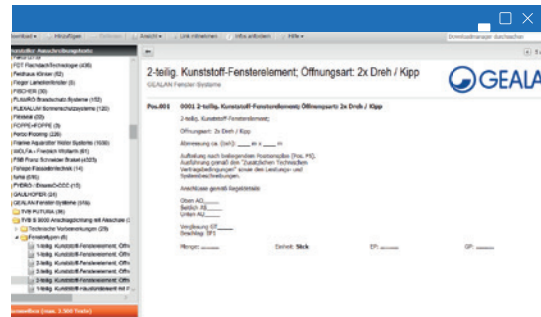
Download ▾ | Hinzufügen | Entfernen | Ansicht ▾ | Link mitsenden | Hilfe anfordern | Hilfe ▾

Hersteller Ausschreibungstexte
FAKRO (3)
FDT Flachdach Technologie (436)
Feldhaus Klinker (62)
Fleiger Lamellenfenster (8)
FISCHER (30)
FLAMRO Brandschutz-Systeme (152)
FLEXALUM Sonnenschutzsysteme (120)
Flexbrick (22)
FOPPE+FOPPE (3)
Porcal Flooring (220)
Franke Aquarotter Water Systems (1030)
FRAOLA Freiheit Wollstein (61)
FSB Franz Schneider Brakel (x325)
Fürstlich Fassadentechnik (14)
funte (05)
FYBROS Ensemble (17)
GAULHOFER (24)
GEALAN Fenster-Systeme (316)
S 8000 FUTURA (96)
S 8000 Anschlagdichtung mit Mitteldichtung (138)
Technische Vorbemerkungen (29)
Fensterfügen (8)
1-teilig. Kunststoff-Fensterelement; Öffn
1-teilig. Kunststoff-Fensterelement; Öffn
1-teilig. Kunststoff-Fensterelement; Öffn
1-teilig. Kunststoff-Fensterelement; Öffn
2-teilig. Kunststoff-Fensterelement; Öffn
2-teilig. Kunststoff-Fensterelement; Öffn
3-teilig. Kunststoff-Haustürelement mit F
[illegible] (max. 3.500 Texte)

2-teilig. Kunststoff-Fensterelement; Öffnungsart: 2x Dreh / Kipp

GEALAN Fenster-Systeme

GEALAN

Pos.001 0001 2-teilig. Kunststoff-Fensterelement; Öffnungsart: 2x Dreh / Kipp

2-teilig. Kunststoff-Fensterelement;

Öffnungsart: 2x Dreh / Kipp

Abmessung ca. (bxh): ____ m x ____ m

Aufteilung nach beiliegendem Positionsplan (Pos. PX). Ausführung gemäß den "Zusätzlichen Technischen Vertragsbedingungen" sowie den Leistungs- und Systembeschreibungen.

Anschlüsse gemäß Regeldetails

Oben AD____
Seitlich XS____
Unten AU____

Verglasung GT____
Beschlag: BF1

Menge: ______ Einheit: Stck EP: ______ GP: ______